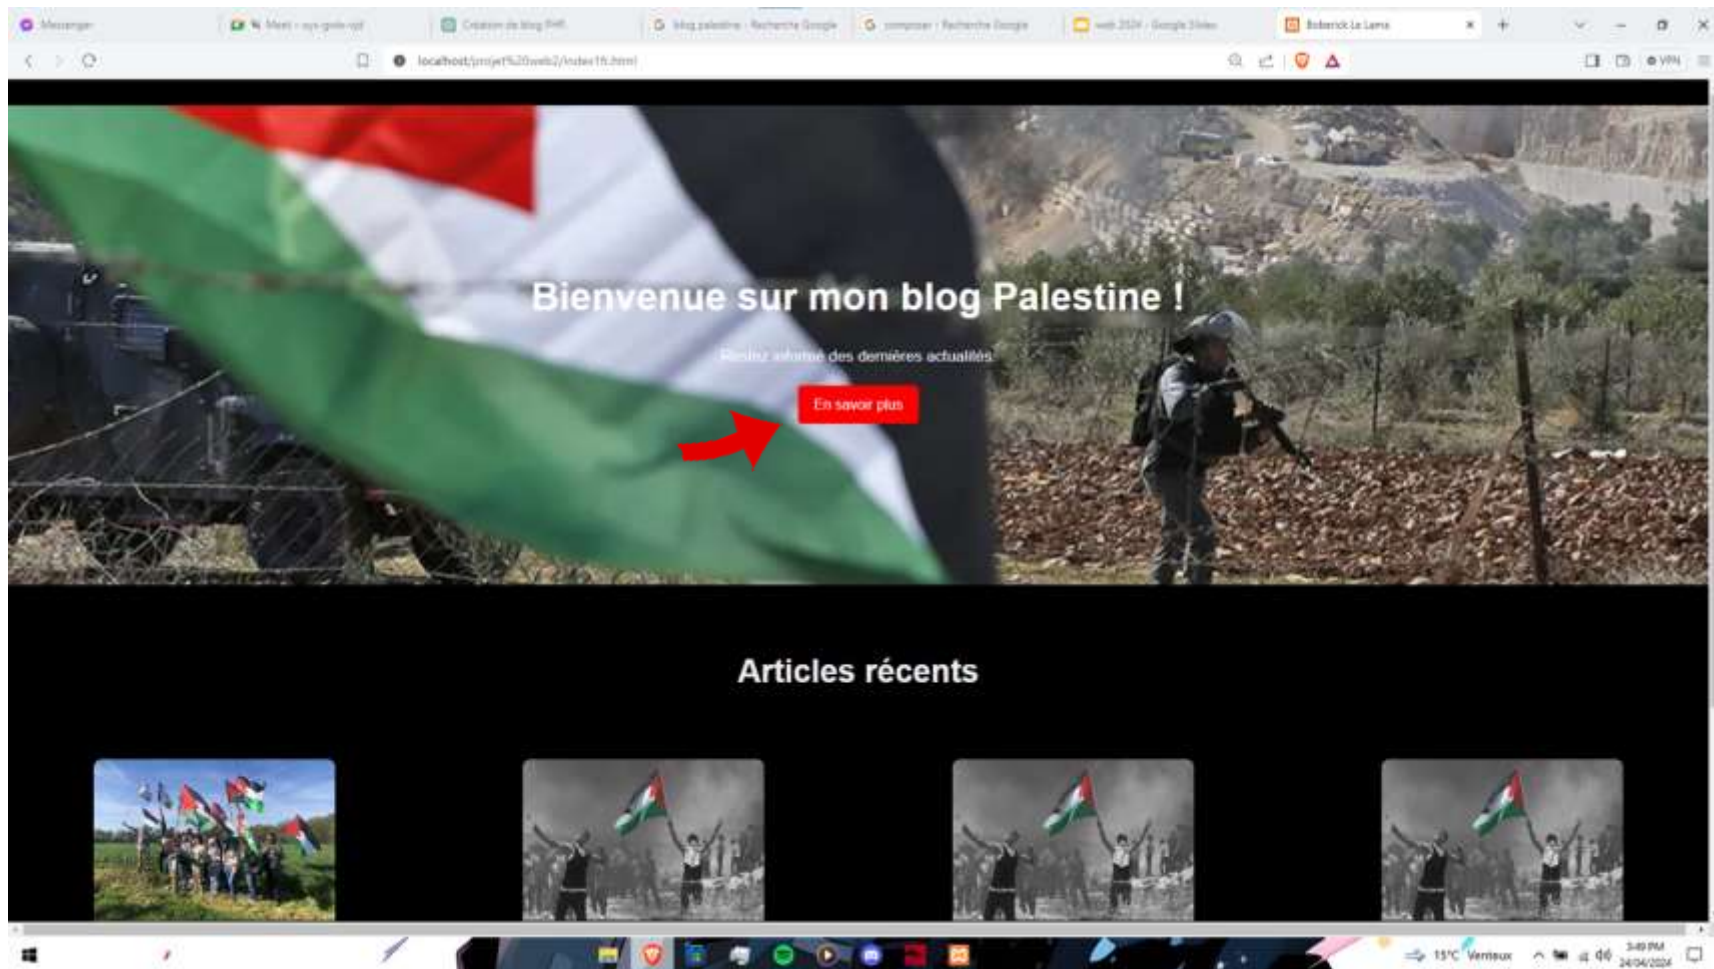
Messenger
Meet - sys-gxde-vjd
Création de blog PHP
blog palestine - Recherche Google
composer - Recherche Google
web 2024 - Google Slides
Boberick Le Lama

localhost/projet%20web2/index16.html

VPN

Bienvenue sur mon blog Palestine !

Restez informé des dernières actualités

En savoir plus

Articles récents

15°C Venteux

3:49 PM
24/04/2024